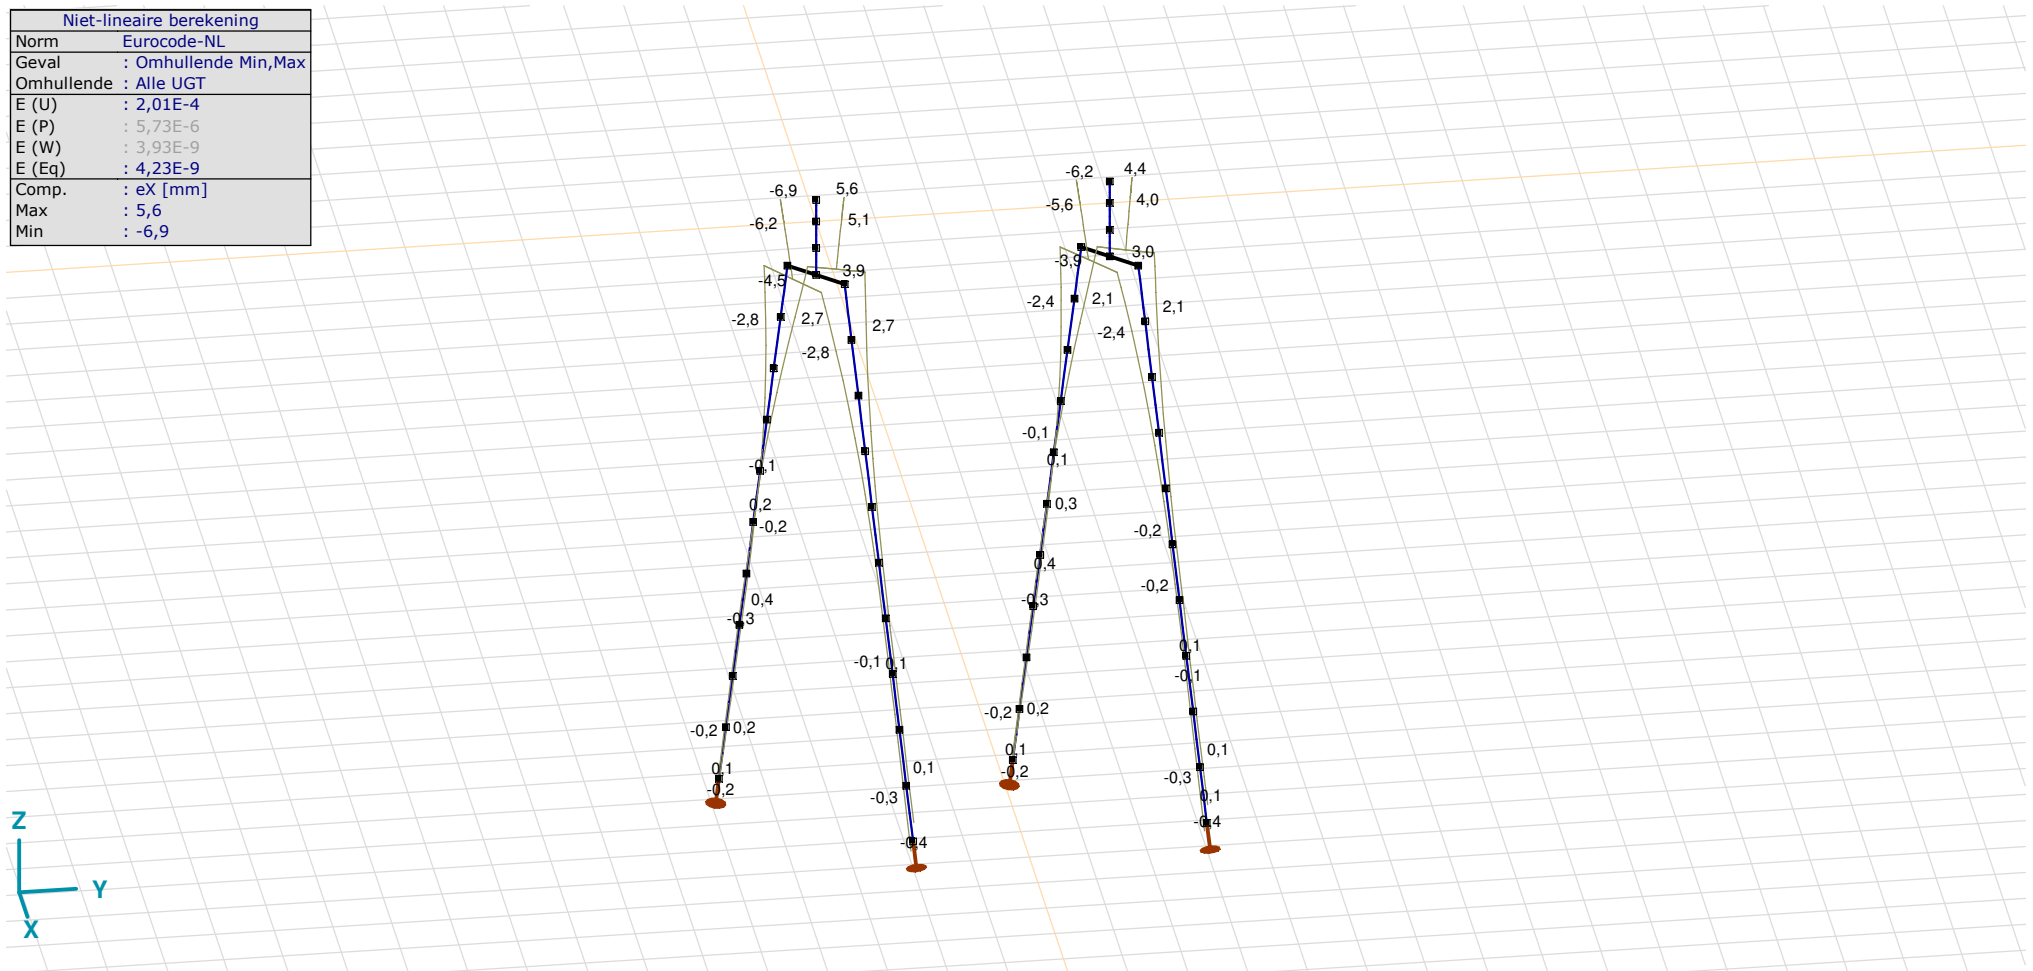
| Niet-lineaire berekening | |
|---|---|
| Norm | Eurocode-NL |
| Geval | : Omhullende Min,Max |
| Omhullende | : Alle UGT |
| E (U) | : 2,01E-4 |
| E (P) | : 5,73E-6 |
| E (W) | : 3,93E-9 |
| E (Eq) | : 4,23E-9 |
| Comp. | : eX [mm] |
| Max | : 5,6 |
| Min | : -6,9 |

-6,9 5,6
-6,2 5,1
-4,5 3,9
-2,8 2,7 2,7
-2,8
-0,1
0,2
-0,2
0,4
-0,3
-0,1 0,1
-0,2 0,2
0,1
-0,2
0,1
-0,3
-0,4

-6,2 4,4
-5,6 4,0
-3,9 3,0
-2,4 2,1 2,1
-2,4
-0,1
0,1
0,3
-0,2
0,4
-0,2
-0,3
0,1
-0,1
-0,2 0,2
0,1
-0,2
0,1
-0,3
0,1
-0,4

Z
Y
X